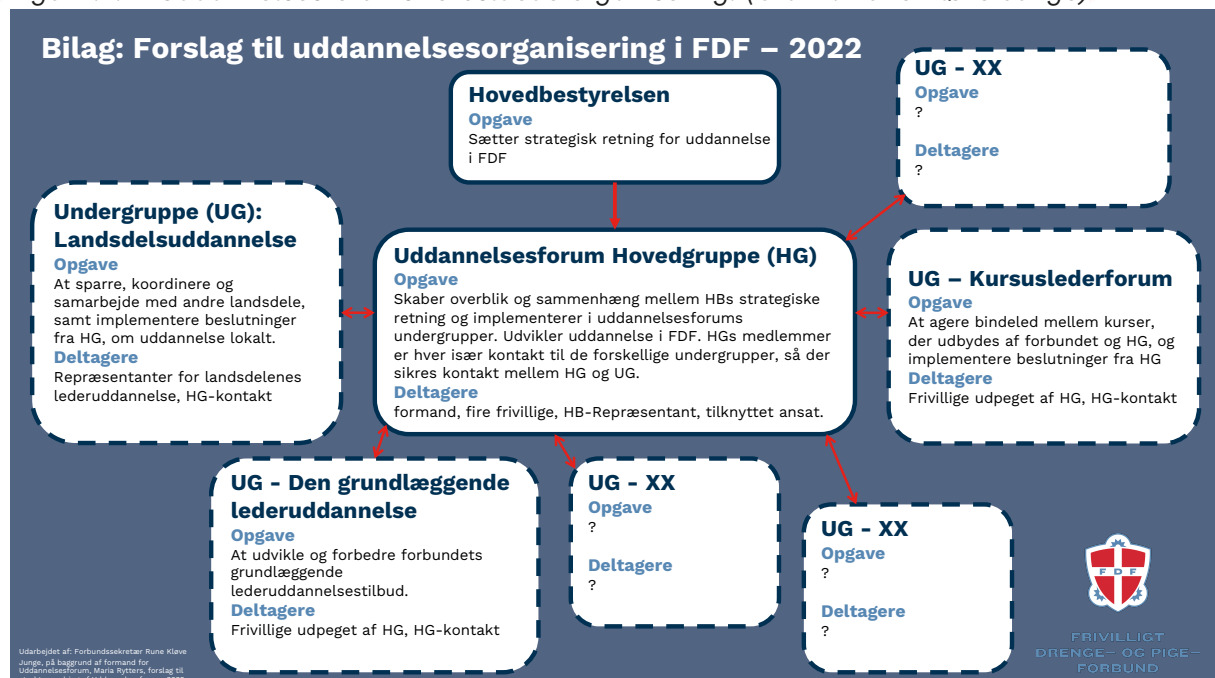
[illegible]

Bilag: Forslag til uddannelsesorganisering i FDF – 2022

Hovedbestyrelsen
Opgave
Sætter strategisk retning for uddannelse i FDF

UG - XX
Opgave
?
Deltagere
?

Undergruppe (UG): Landsdelsuddannelse
Opgave
At sparre, koordinere og samarbejde med andre landsdele, samt implementere beslutninger fra HG, om uddannelse lokalt.
Deltagere
Repræsentanter for landsdelenes lederuddannelse, HG-kontakt

Uddannelsesforum Hovedgruppe (HG)
Opgave
Skaber overblik og sammenhæng mellem HBs strategiske retning og implementerer i uddannelsesforums undergrupper. Udvikler uddannelse i FDF. HGs medlemmer er hver især kontakt til de forskellige undergrupper, så der sikres kontakt mellem HG og UG.
Deltagere
formand, fire frivillige, HB-Repræsentant, tilknyttet ansat.

UG – Kursuslederforum
Opgave
At agere bindeled mellem kurser, der udbydes af forbundet og HG, og implementere beslutninger fra HG
Deltagere
Frivillige udpeget af HG, HG-kontakt

UG - Den grundlæggende lederuddannelse
Opgave
At udvikle og forbedre forbundets grundlæggende lederuddannelsestilbud.
Deltagere
Frivillige udpeget af HG, HG-kontakt

UG - XX
Opgave
?
Deltagere
?

UG - XX
Opgave
?
Deltagere
?

Udarbejdet af: Forbundssekretær Rune Kløve Junge, på baggrund af formand for Uddannelsesforum, Maria Rytters, forslag til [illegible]

FDF

FRIVILLIGT DRENGE- OG PIGE-FORBUND